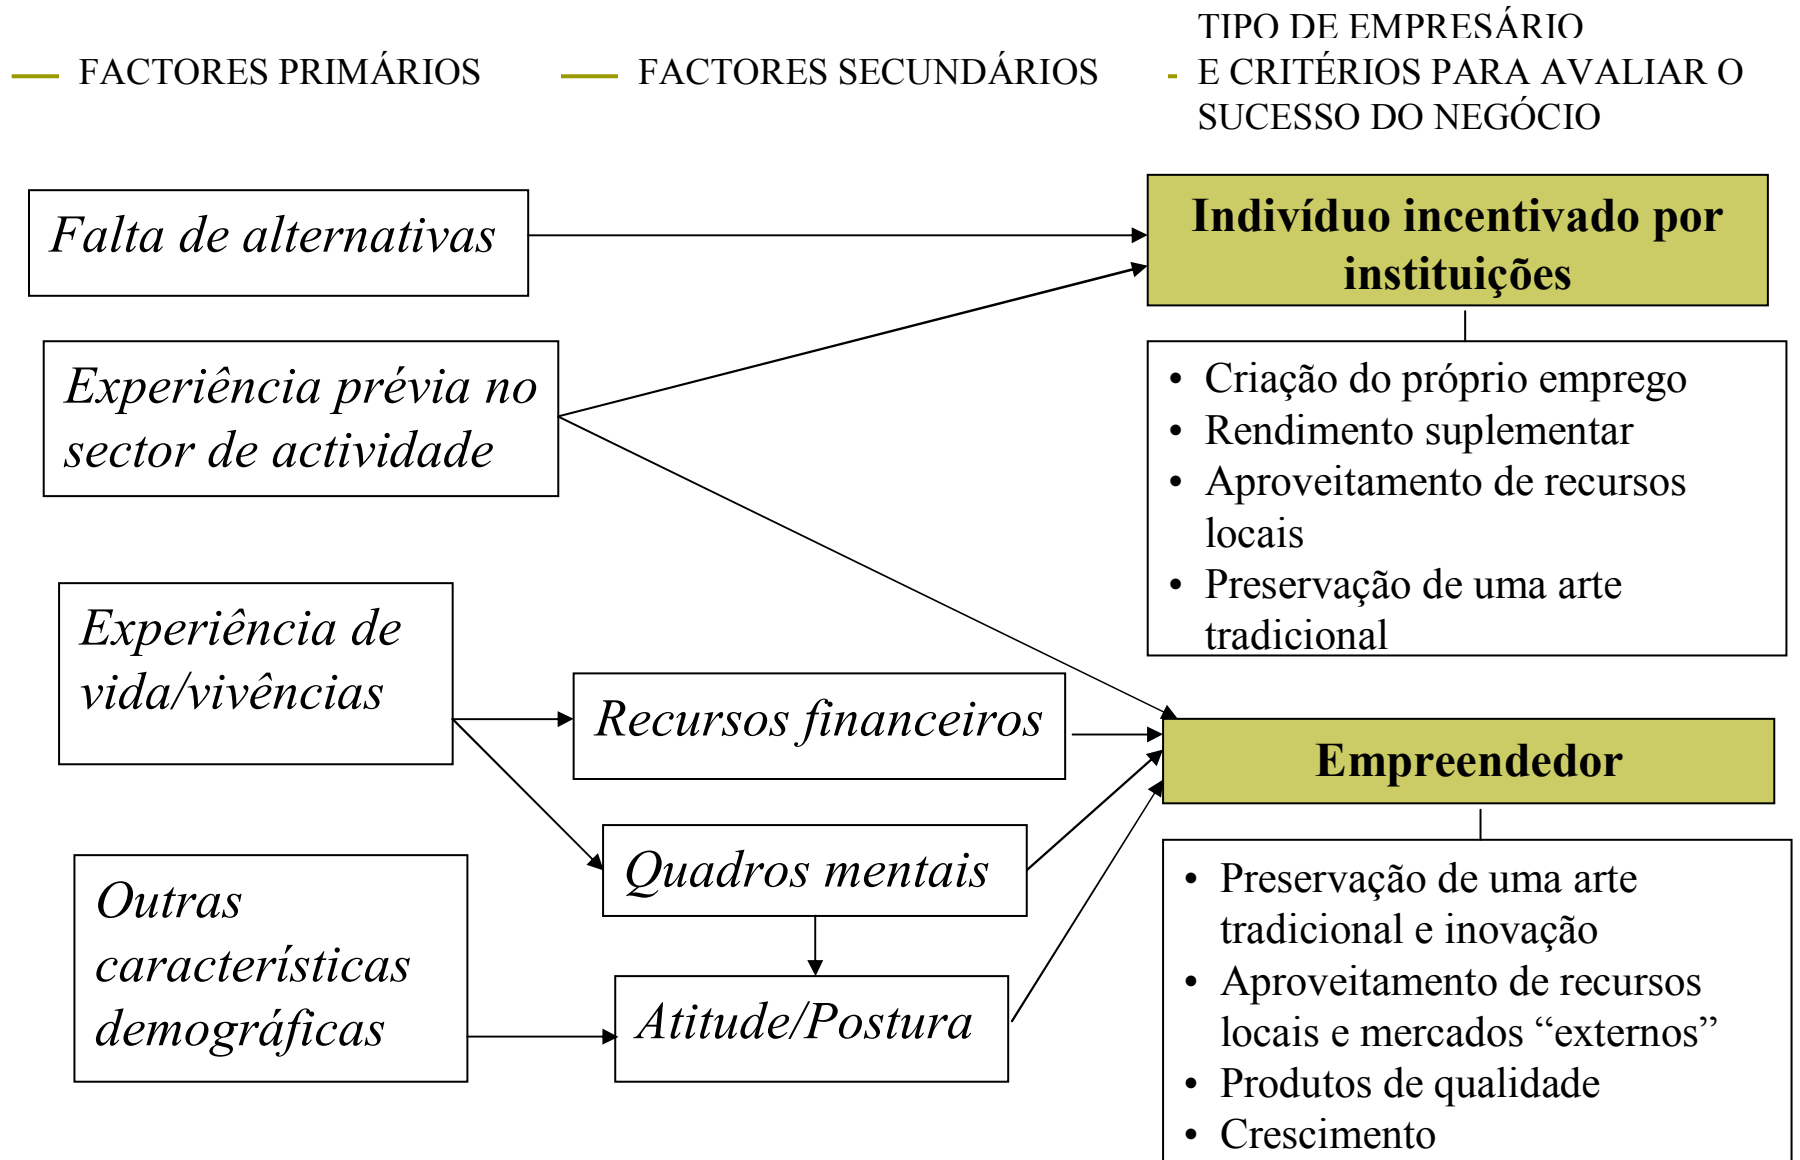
FACTORES PRIMÁRIOS

FACTORES SECUNDÁRIOS

TIPO DE EMPRESÁRIO E CRITÉRIOS PARA AVALIAR O SUCESSO DO NEGÓCIO

Falta de alternativas

Experiência prévia no sector de actividade

Experiência de vida/vivências

Outras características demográficas

Recursos financeiros

Quadros mentais

Atitude/Postura

Indivíduo incentivado por instituições

- Criação do próprio emprego
- Rendimento suplementar
- Aproveitamento de recursos locais
- Preservação de uma arte tradicional

Empreendedor

- Preservação de uma arte tradicional e inovação
- Aproveitamento de recursos locais e mercados “externos”
- Produtos de qualidade
- Crescimento